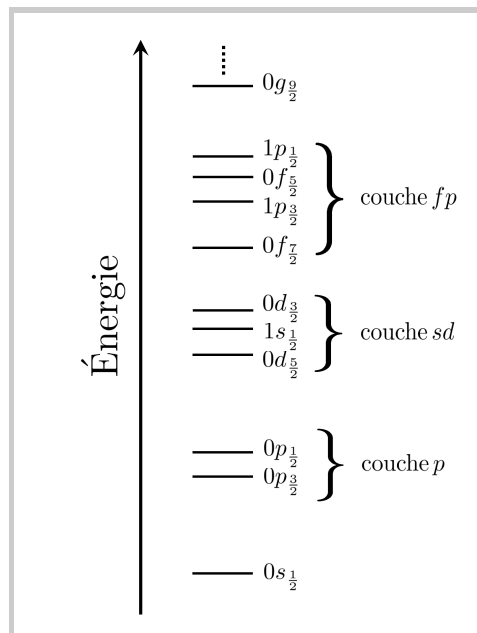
Énergie

$0g_{\frac{9}{2}}$

$1p_{\frac{1}{2}}$
$0f_{\frac{5}{2}}$
$1p_{\frac{3}{2}}$
$0f_{\frac{7}{2}}$
couche $fp$

$0d_{\frac{3}{2}}$
$1s_{\frac{1}{2}}$
$0d_{\frac{5}{2}}$
couche $sd$

$0p_{\frac{1}{2}}$
$0p_{\frac{3}{2}}$
couche $p$

$0s_{\frac{1}{2}}$